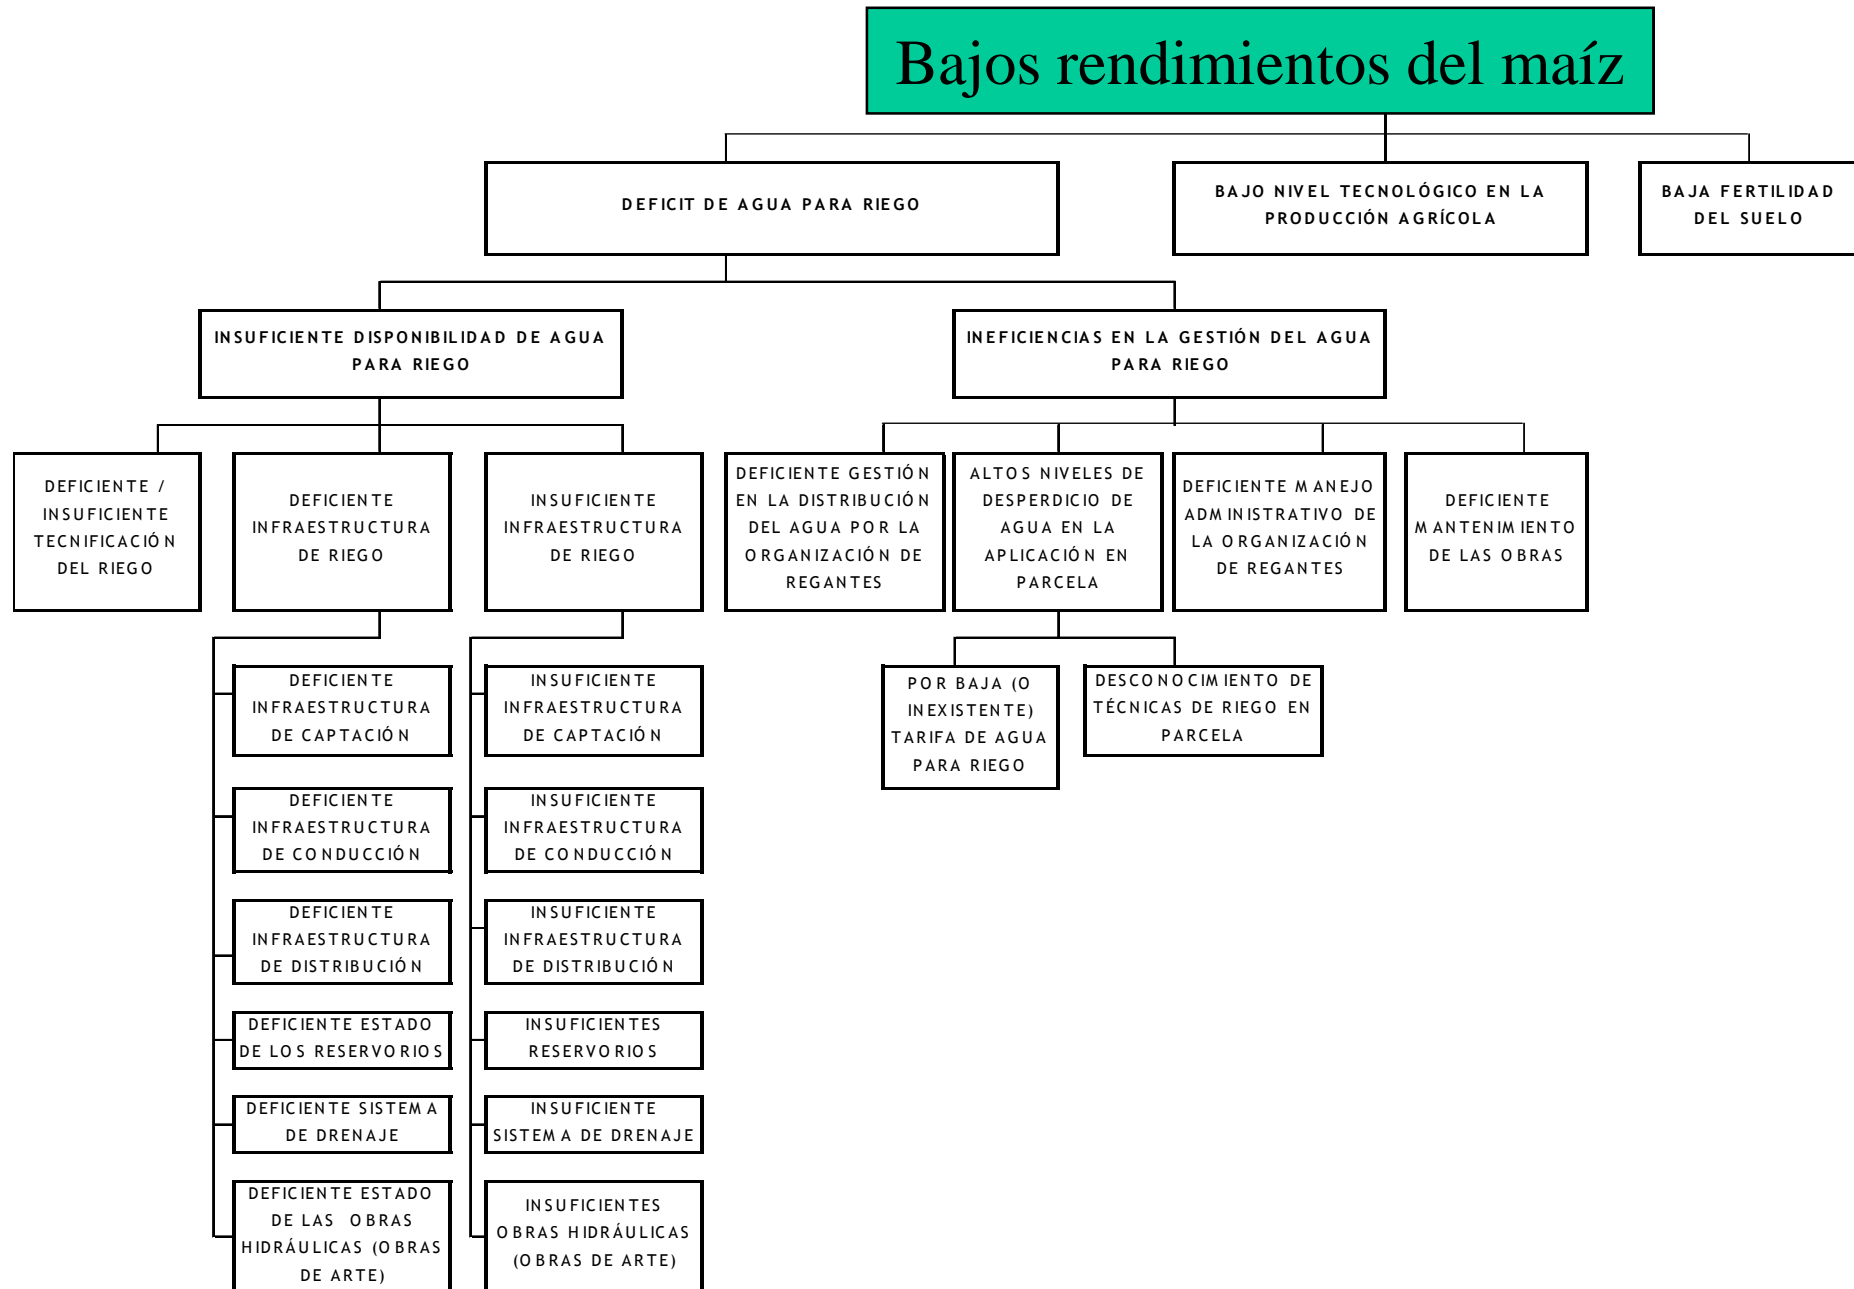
Bajos rendimientos del maíz

DEFICIT DE AGUA PARA RIEGO

BAJO NIVEL TECNOLÓGICO EN LA PRODUCCIÓN AGRÍCOLA

BAJA FERTILIDAD DEL SUELO

INSUFICIENTE DISPONIBILIDAD DE AGUA PARA RIEGO

INEFICIENCIAS EN LA GESTIÓN DEL AGUA PARA RIEGO

DEFICIENTE / INSUFICIENTE TECNIFICACIÓN DEL RIEGO

DEFICIENTE INFRAESTRUCTURA DE RIEGO

INSUFICIENTE INFRAESTRUCTURA DE RIEGO

DEFICIENTE GESTIÓN EN LA DISTRIBUCIÓN DEL AGUA POR LA ORGANIZACIÓN DE REGANTES

ALTOS NIVELES DE DESPERDICIO DE AGUA EN LA APLICACIÓN EN PARCELA

DEFICIENTE MANEJO ADMINISTRATIVO DE LA ORGANIZACIÓN DE REGANTES

DEFICIENTE MANTENIMIENTO DE LAS OBRAS

POR BAJA (O INEXISTENTE) TARIFA DE AGUA PARA RIEGO

DESCONOCIMIENTO DE TÉCNICAS DE RIEGO EN PARCELA

DEFICIENTE INFRAESTRUCTURA DE CAPTACIÓN

DEFICIENTE INFRAESTRUCTURA DE CONDUCCIÓN

DEFICIENTE INFRAESTRUCTURA DE DISTRIBUCIÓN

DEFICIENTE ESTADO DE LOS RESERVORIOS

DEFICIENTE SISTEMA DE DRENAJE

DEFICIENTE ESTADO DE LAS OBRAS HIDRÁULICAS (OBRAS DE ARTE)

INSUFICIENTE INFRAESTRUCTURA DE CAPTACIÓN

INSUFICIENTE INFRAESTRUCTURA DE CONDUCCIÓN

INSUFICIENTE INFRAESTRUCTURA DE DISTRIBUCIÓN

INSUFICIENTES RESERVORIOS

INSUFICIENTE SISTEMA DE DRENAJE

INSUFICIENTES OBRAS HIDRÁULICAS (OBRAS DE ARTE)